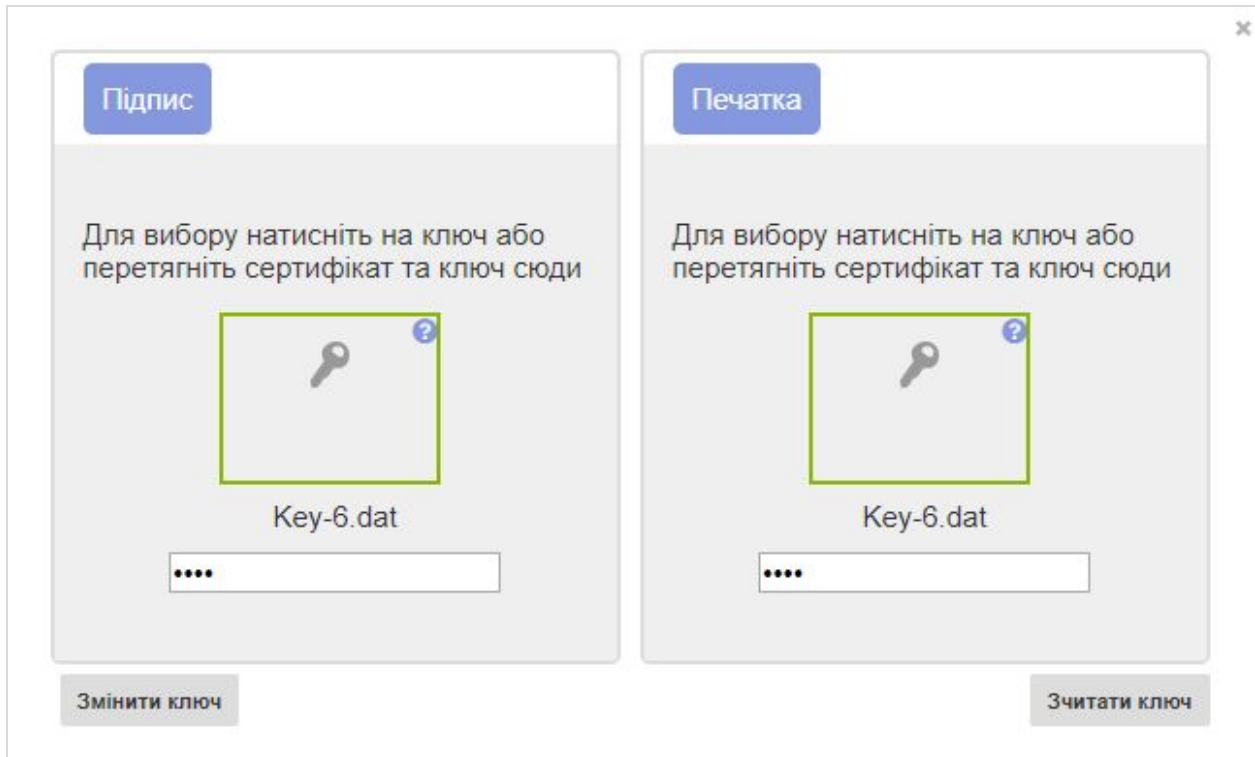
×

Підпис

Для вибору натисніть на ключ або перетягніть сертифікат та ключ сюди

?

Key-6.dat

••••

Печатка

Для вибору натисніть на ключ або перетягніть сертифікат та ключ сюди

?

Key-6.dat

••••

Змінити ключ

Зчитати ключ